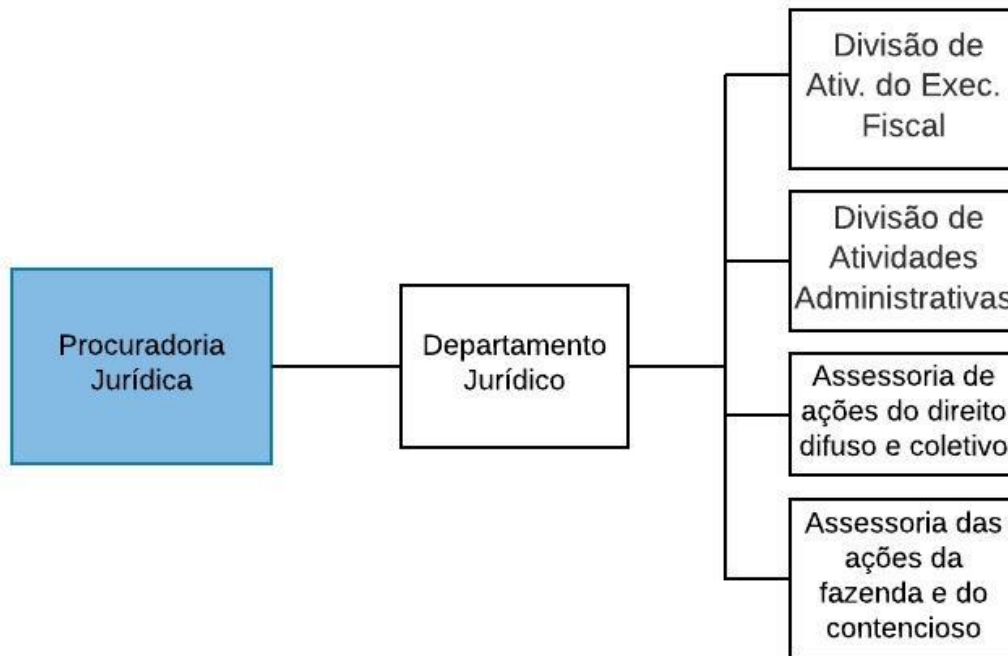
Procuradoria Jurídica

Departamento Jurídico

Divisão de Ativ. do Exec. Fiscal

Divisão de Atividades Administrativas

Assessoria de ações do direito difuso e coletivo

Assessoria das ações da fazenda e do contencioso